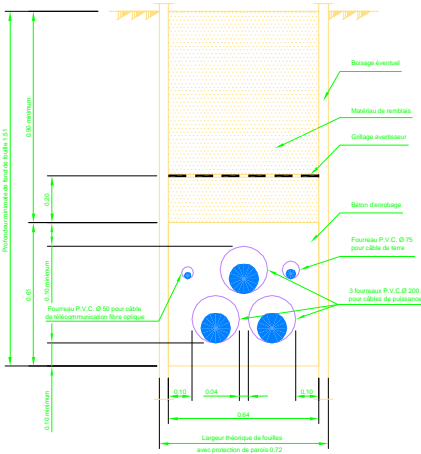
Boisage éventuel

Matériau de remblais

Grillage avertisseur

Béton d'enrobage

Fourreau P.V.C. Ø 75 pour câble de terre

3 fourreaux P.V.C Ø 200 pour câbles de puissance

Fourreau P.V.C. Ø 50 pour câble de télécommunication fibre optique

Profondeur minimale de fond de fouille 1.51

0.90 minimum

0.20

0.10 minimum

0.40

0.10 minimum

0.10

0.04

0.10

0.64

Largeur théorique de fouilles avec protection de parois 0.72